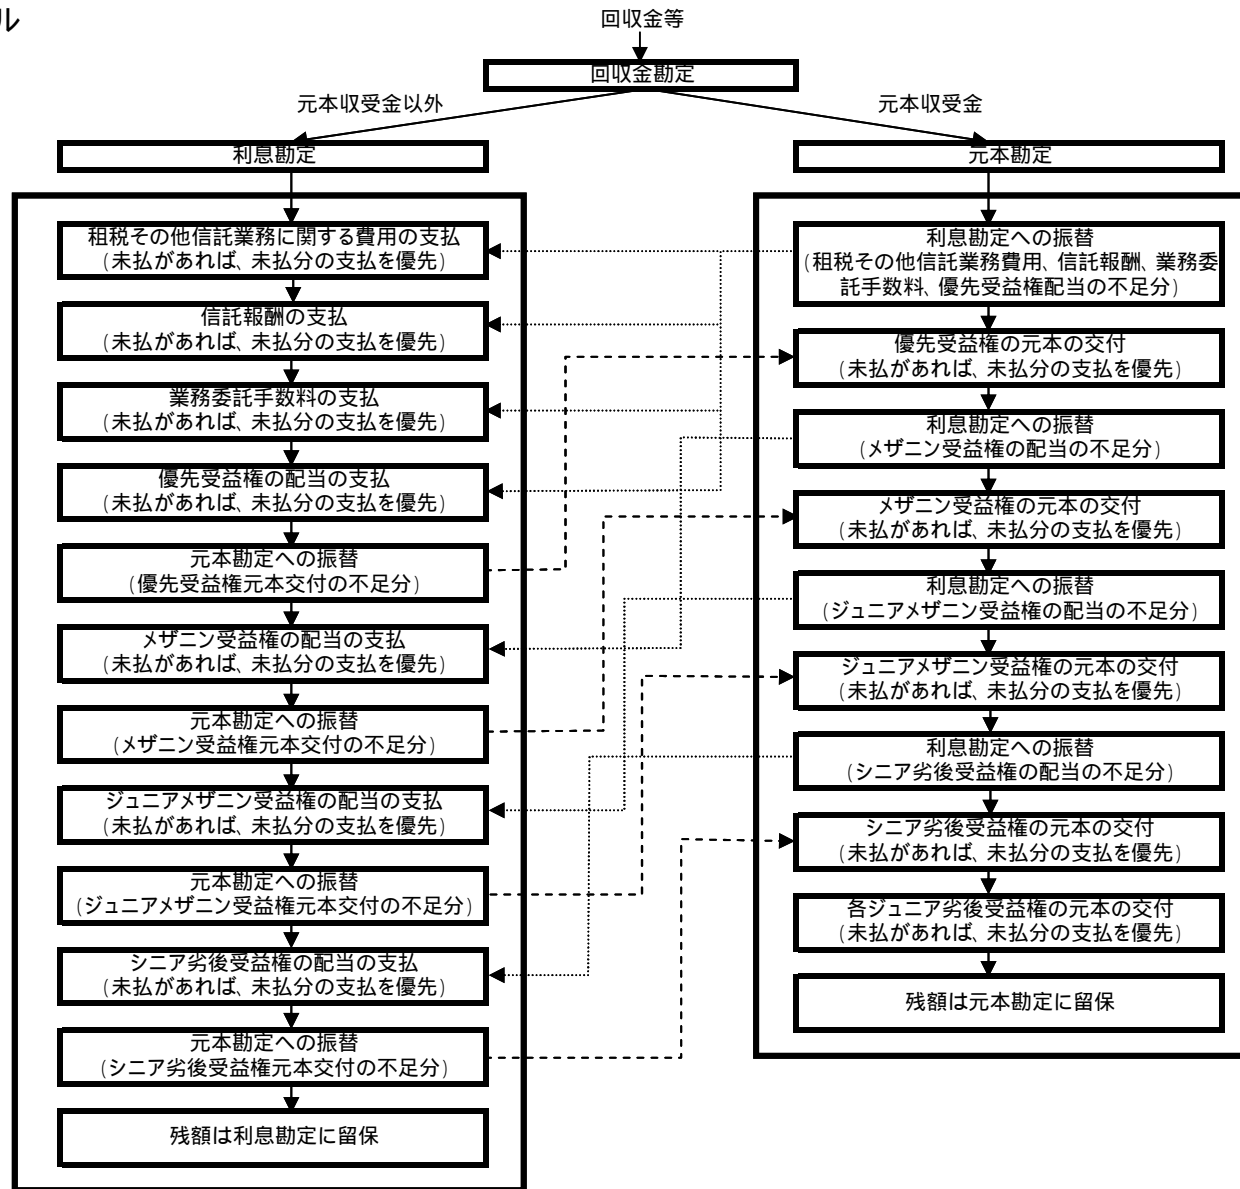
ル

回収金等

回収金勘定

元本収受金以外

元本収受金

利息勘定

元本勘定

租税その他信託業務に関する費用の支払
（未払があれば、未払分の支払を優先）

信託報酬の支払
（未払があれば、未払分の支払を優先）

業務委託手数料の支払
（未払があれば、未払分の支払を優先）

優先受益権の配当の支払
（未払があれば、未払分の支払を優先）

元本勘定への振替
（優先受益権元本交付の不足分）

メザニン受益権の配当の支払
（未払があれば、未払分の支払を優先）

元本勘定への振替
（メザニン受益権元本交付の不足分）

ジュニアメザニン受益権の配当の支払
（未払があれば、未払分の支払を優先）

元本勘定への振替
（ジュニアメザニン受益権元本交付の不足分）

シニア劣後受益権の配当の支払
（未払があれば、未払分の支払を優先）

元本勘定への振替
（シニア劣後受益権元本交付の不足分）

残額は利息勘定に留保

利息勘定への振替
（租税その他信託業務費用、信託報酬、業務委託手数料、優先受益権配当の不足分）

優先受益権の元本の交付
（未払があれば、未払分の支払を優先）

利息勘定への振替
（メザニン受益権の配当の不足分）

メザニン受益権の元本の交付
（未払があれば、未払分の支払を優先）

利息勘定への振替
（ジュニアメザニン受益権の配当の不足分）

ジュニアメザニン受益権の元本の交付
（未払があれば、未払分の支払を優先）

利息勘定への振替
（シニア劣後受益権の配当の不足分）

シニア劣後受益権の元本の交付
（未払があれば、未払分の支払を優先）

各ジュニア劣後受益権の元本の交付
（未払があれば、未払分の支払を優先）

残額は元本勘定に留保